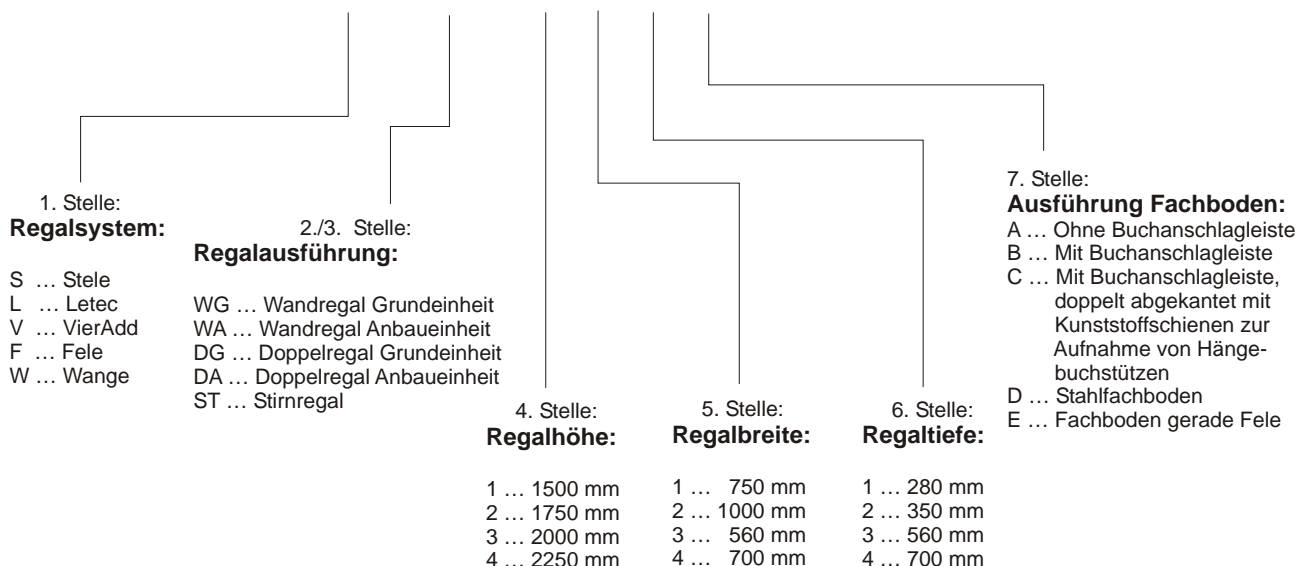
1. Stelle:
**Regalsystem:**

S … Stele
L … Letec
V … VierAdd
F … Fele
W … Wange

2./3. Stelle:
**Regalausführung:**

WG … Wandregal Grundeinheit
WA … Wandregal Anbaueinheit
DG … Doppelregal Grundeinheit
DA … Doppelregal Anbaueinheit
ST … Stirnregal

4. Stelle:
**Regalhöhe:**

1 … 1500 mm
2 … 1750 mm
3 … 2000 mm
4 … 2250 mm

5. Stelle:
**Regalbreite:**

1 … 750 mm
2 … 1000 mm
3 … 560 mm
4 … 700 mm

6. Stelle:
**Regaltiefe:**

1 … 280 mm
2 … 350 mm
3 … 560 mm
4 … 700 mm

7. Stelle:
**Ausführung Fachboden:**
A … Ohne Buchanschlagleiste
B … Mit Buchanschlagleiste
C … Mit Buchanschlagleiste, doppelt abgekantet mit Kunststoffschienen zur Aufnahme von Hängebuchstützen
D … Stahlfachboden
E … Fachboden gerade Fele